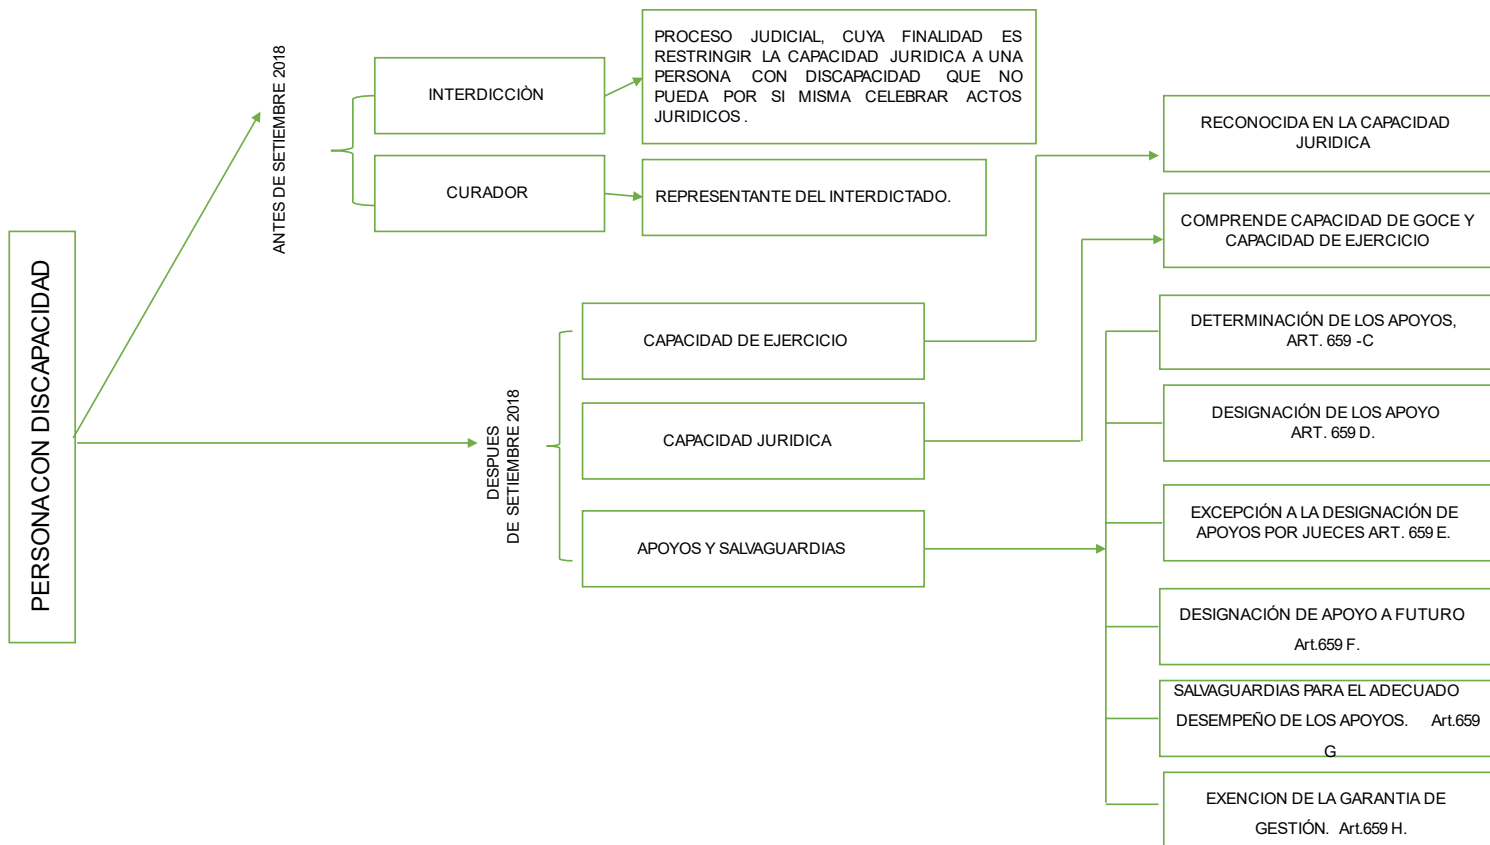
PERSONACON DISCAPACIDAD

ANTES DE SETIEMBRE 2018

INTERDICCIÒN

PROCESO JUDICIAL, CUYA FINALIDAD ES RESTRINGIR LA CAPACIDAD JURIDICA A UNA PERSONA CON DISCAPACIDAD QUE NO PUEDA POR SI MISMA CELEBRAR ACTOS JURIDICOS .

CURADOR

REPRESENTANTE DEL INTERDICTADO.

DESPUES DE SETIEMBRE 2018

CAPACIDAD DE EJERCICIO

CAPACIDAD JURIDICA

APOYOS Y SALVAGUARDIAS

RECONOCIDA EN LA CAPACIDAD JURIDICA

COMPRENDE CAPACIDAD DE GOCE Y CAPACIDAD DE EJERCICIO

DETERMINACIÓN DE LOS APOYOS, ART. 659 -C

DESIGNACIÓN DE LOS APOYO ART. 659 D.

EXCEPCIÓN A LA DESIGNACIÓN DE APOYOS POR JUECES ART. 659 E.

DESIGNACIÓN DE APOYO A FUTURO Art.659 F.

SALVAGUARDIAS PARA EL ADECUADO DESEMPEÑO DE LOS APOYOS. Art.659 G

EXENCION DE LA GARANTIA DE GESTIÓN. Art.659 H.